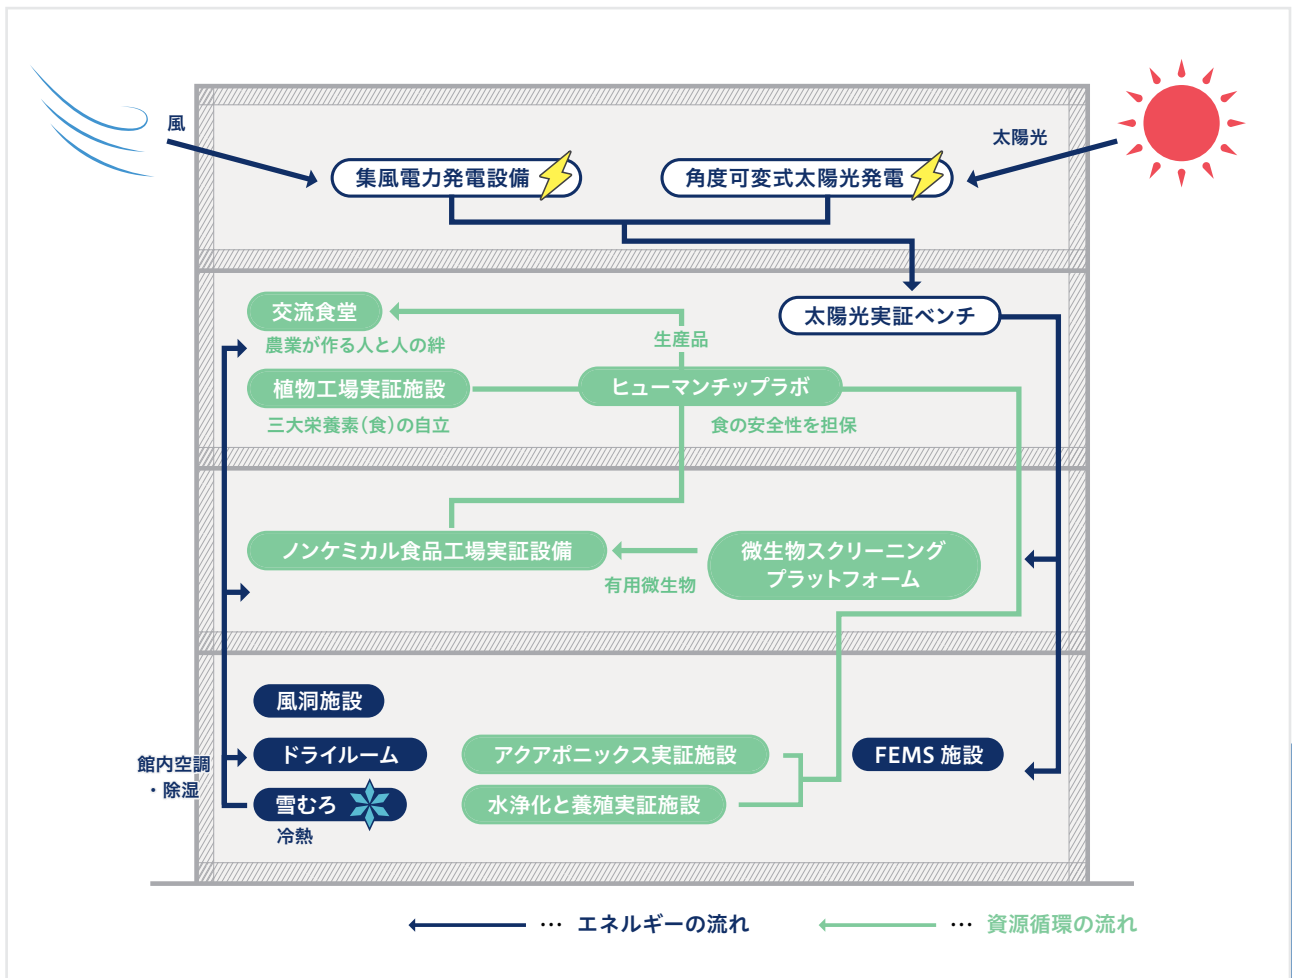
風

太陽光

集風電力発電設備

角度可変式太陽光発電

交流食堂

農業が作る人と人の絆

生産品

太陽光実証ベンチ

植物工場実証施設

ヒューマンチッププラボ

三大栄養素（食）の自立

食の安全性を担保

ノンケミカル食品工場実証設備

微生物スクリーニング プラットフォーム

有用微生物

風洞施設

館内空調 ・除湿

ドライルーム

アクアポニックス実証施設

FEMS 施設

雪むろ

冷熱

水浄化と養殖実証施設

… エネルギーの流れ

… 資源循環の流れ